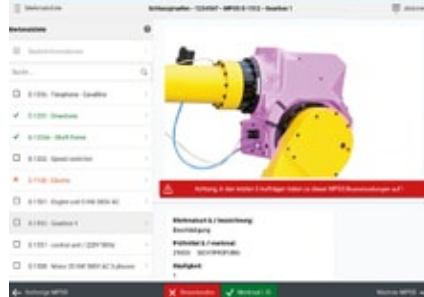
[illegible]

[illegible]

Merkmalsliste

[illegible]

Suche...

E-1006 - Telephone - Satellite

E-1201 - Drawbars

E-1203A - Shaft frame

E-1202 - Speed switcher

E-1100 - Electric

E-1901 - Engine unit E-HW 380V AC

E-1901 - Gearbox 1

E-1501 - control unit / 220V 50Hz

E-1000 - Motor 20 kW 380V AC 3-phasen

Achtung, in den letzten 3 Aufträgen traten zu diesem MPSO Beanstandungen auf!

Merkmalsart & / bezeichnung
Beschädigung

Prüfmittel & / merkmal
29000 · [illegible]

Häufigkeit
1

Vorherige MPSO

Beanstanden

Merkmal i.O.

Nächste MPSO